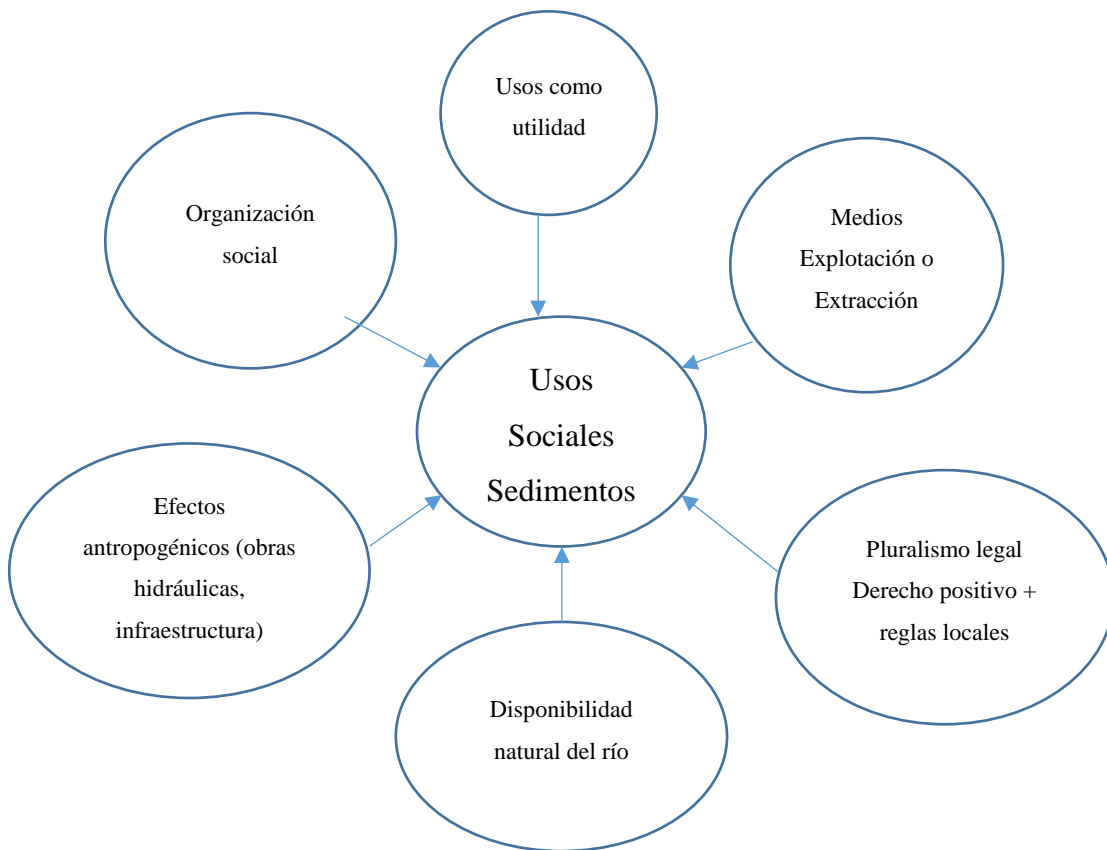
Usos como utilidad

Organización social

Medios Explotación o Extracción

Usos Sociales Sedimentos

Efectos antropogénicos (obras hidráulicas, infraestructura)

Pluralismo legal Derecho positivo + reglas locales

Disponibilidad natural del río